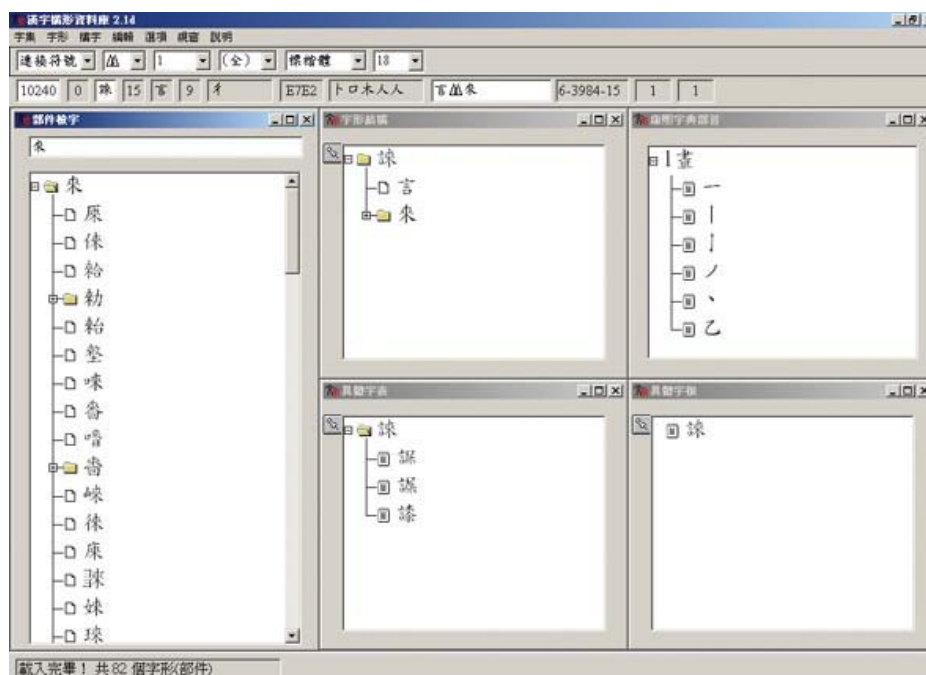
漢字構形資料庫 2.14
字集 字形 構字 編輯 選項 視窗 說明
連接符號 ⿰ 1 (全) 標楷體 18
10240 0 誺 15 言 9 木 E7E2 卜口木人人 言⿰朿 6-3984-15 1 1

部件檢字
朿
朿
庲
倈
紿
勑
粭
婡
唻
畬
唶
啚
崍
徠
庲
誺
妹
琜

字形結構
誺
言
朿

異體字表
誺
謀
誴
諫

說明字典部首
1畫
一
丨
亅
丿
丶
乙

異體字根
誺

載入完畢！ 共 82 個字形(部件)